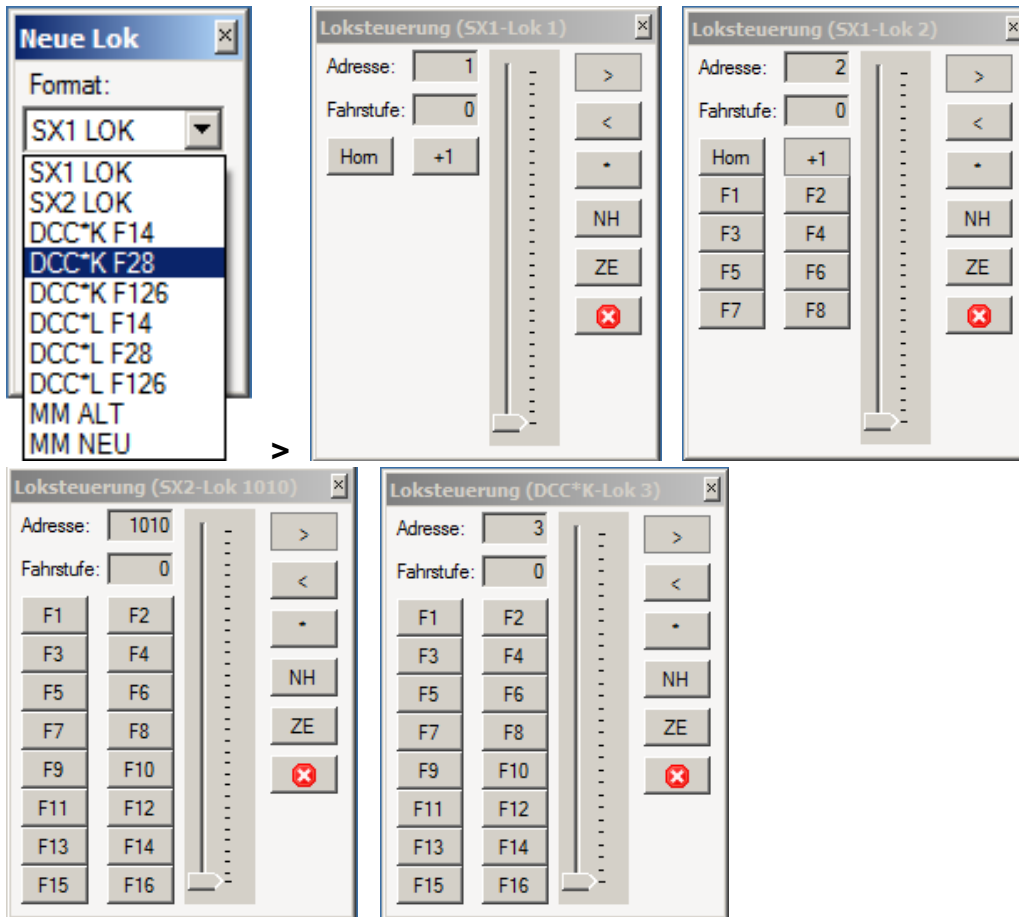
Neue Lok ×

Format:

SX1 LOK

SX1 LOK
SX2 LOK
DCC*K F14
DCC*K F28
DCC*K F126
DCC*L F14
DCC*L F28
DCC*L F126
MM ALT
MM NEU

>

Loksteuerung (SX1-Lok 1) ×

Adresse: 1

Fahrstufe: 0

Horn +1

>
<
*
NH
ZE

Loksteuerung (SX1-Lok 2) ×

Adresse: 2

Fahrstufe: 0

Horn +1
F1 F2
F3 F4
F5 F6
F7 F8

>
<
*
NH
ZE

Loksteuerung (SX2-Lok 1010) ×

Adresse: 1010

Fahrstufe: 0

F1 F2
F3 F4
F5 F6
F7 F8
F9 F10
F11 F12
F13 F14
F15 F16

>
<
*
NH
ZE

Loksteuerung (DCC*K-Lok 3) ×

Adresse: 3

Fahrstufe: 0

F1 F2
F3 F4
F5 F6
F7 F8
F9 F10
F11 F12
F13 F14
F15 F16

>
<
*
NH
ZE